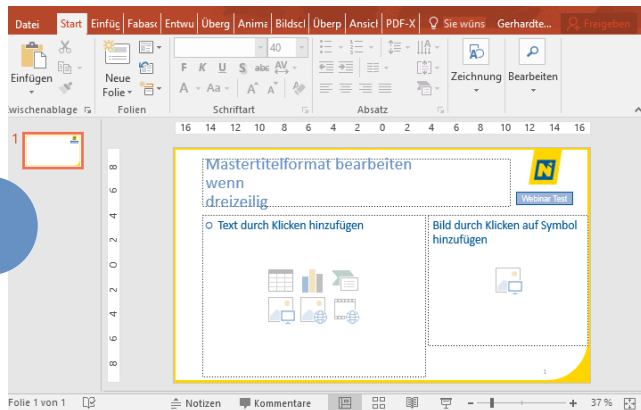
Datei Start Einfüg Fabas Entwu Überg Anima Bildscl Überp Ansicl PDF-X Sie wüns Gerhardte... Freigeben

Einfügen
Neue Folie
Zwischenablage
Folien
40
F K U S abc AV
A A Aa A
Schriftart
Absatz
Zeichnung
Bearbeiten

1

16 14 12 10 8 6 4 2 0 2 4 6 8 10 12 14 16

8 6 4 2 0 2 4 6 8

Mastertitelformat bearbeiten wenn dreizeilig

Webinar Test

Text durch Klicken hinzufügen

Bild durch Klicken auf Symbol hinzufügen

1

Folie 1 von 1 Notizen Kommentare 37 %